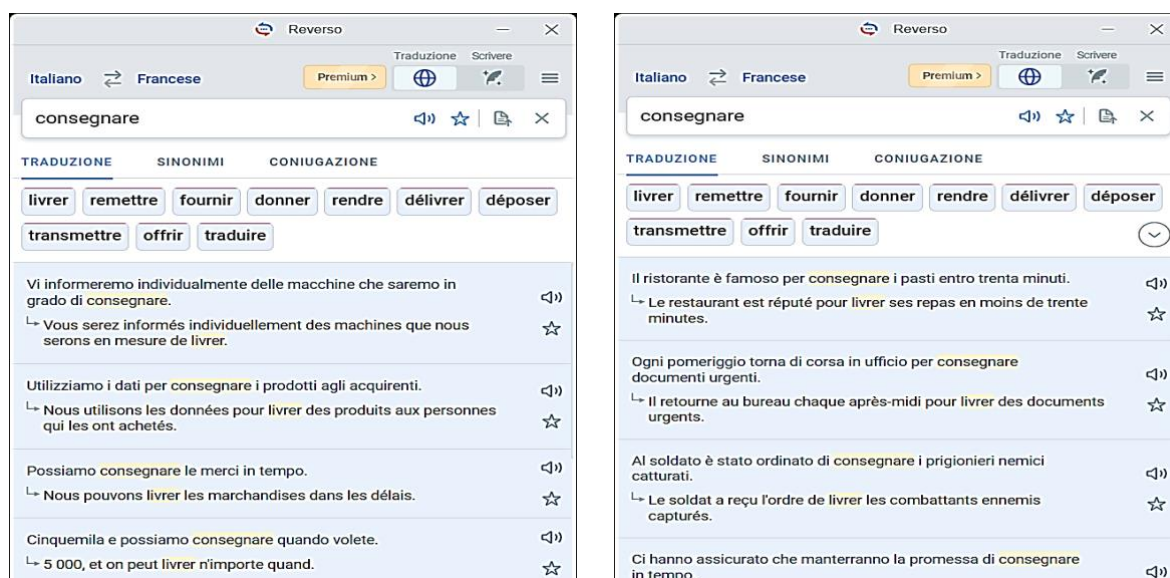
Reverso

Traduzione Scrivere

Italiano ⇄ Francese Premium >

consegnare

TRADUZIONE SINONIMI CONIUGAZIONE

livrer remettre fournir donner rendre délivrer déposer transmettre offrir traduire

Vi informeremo individualmente delle macchine che saremo in grado di consegnare.

↳ Vous serez informés individuellement des machines que nous serons en mesure de livrer.

Utilizziamo i dati per consegnare i prodotti agli acquirenti.

↳ Nous utilisons les données pour livrer des produits aux personnes qui les ont achetés.

Possiamo consegnare le merci in tempo.

↳ Nous pouvons livrer les marchandises dans les délais.

Cinquemila e possiamo consegnare quando volete.

↳ 5 000, et on peut livrer n'importe quand.

Reverso

Traduzione Scrivere

Italiano ⇄ Francese Premium >

consegnare

TRADUZIONE SINONIMI CONIUGAZIONE

livrer remettre fournir donner rendre délivrer déposer transmettre offrir traduire

Il ristorante è famoso per consegnare i pasti entro trenta minuti.

↳ Le restaurant est réputé pour livrer ses repas en moins de trente minutes.

Ogni pomeriggio torna di corsa in ufficio per consegnare documenti urgenti.

↳ Il retourne au bureau chaque après-midi pour livrer des documents urgents.

Al soldato è stato ordinato di consegnare i prigionieri nemici catturati.

↳ Le soldat a reçu l'ordre de livrer les combattants ennemis capturés.

Ci hanno assicurato che manterranno la promessa di consegnare in tempo.